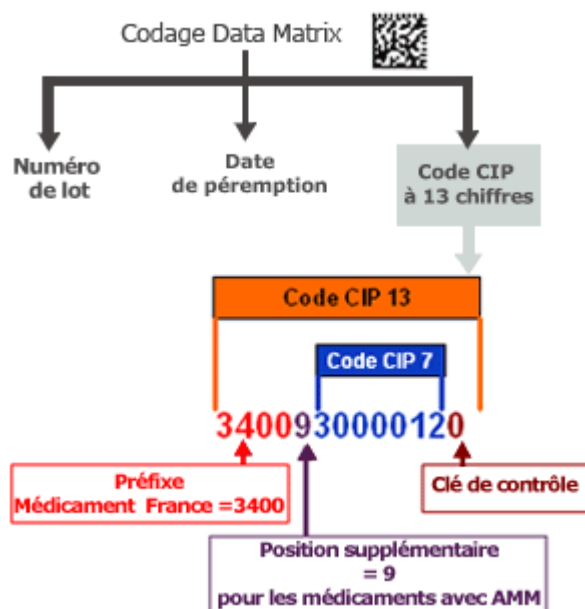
Codage Data Matrix

Numéro de lot

Date de péremption

Code CIP à 13 chiffres

Code CIP 13

Code CIP 7

3400930000120

Préfixe Médicament France =3400

Clé de contrôle

Position supplémentaire = 9 pour les médicaments avec AMM